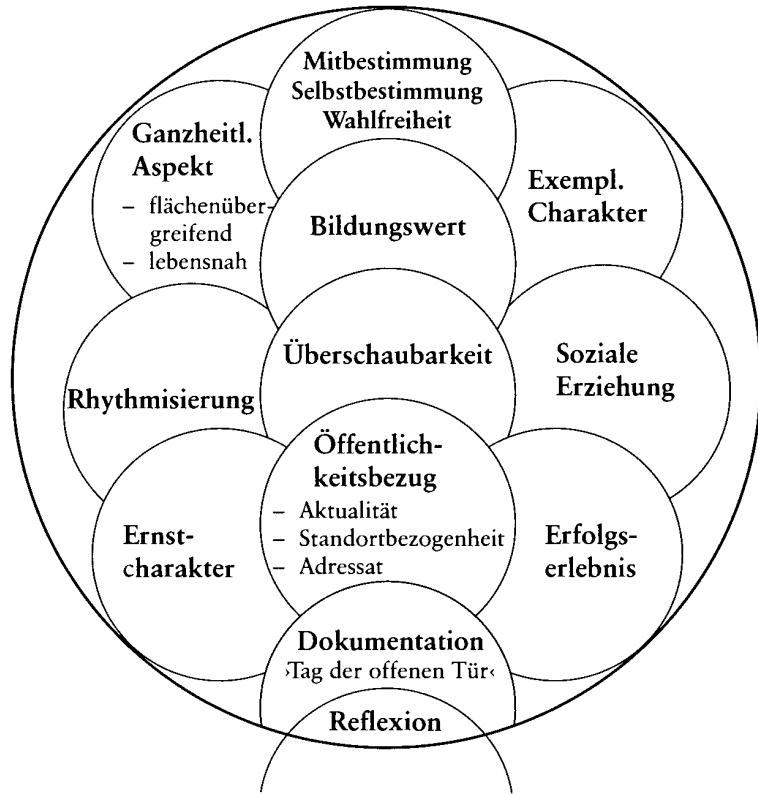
Mitbestimmung
Selbstbestimmung
Wahlfreiheit

Ganzheitl. Aspekt
– flächenübergreifend
– lebensnah

Exempl. Charakter

Bildungswert

Rhythmisierung

Überschaubarkeit

Soziale Erziehung

Öffentlichkeitsbezug
– Aktualität
– Standortbezogenheit
– Adressat

Ernstcharakter

Erfolgserlebnis

Dokumentation
›Tag der offenen Tür‹

Reflexion